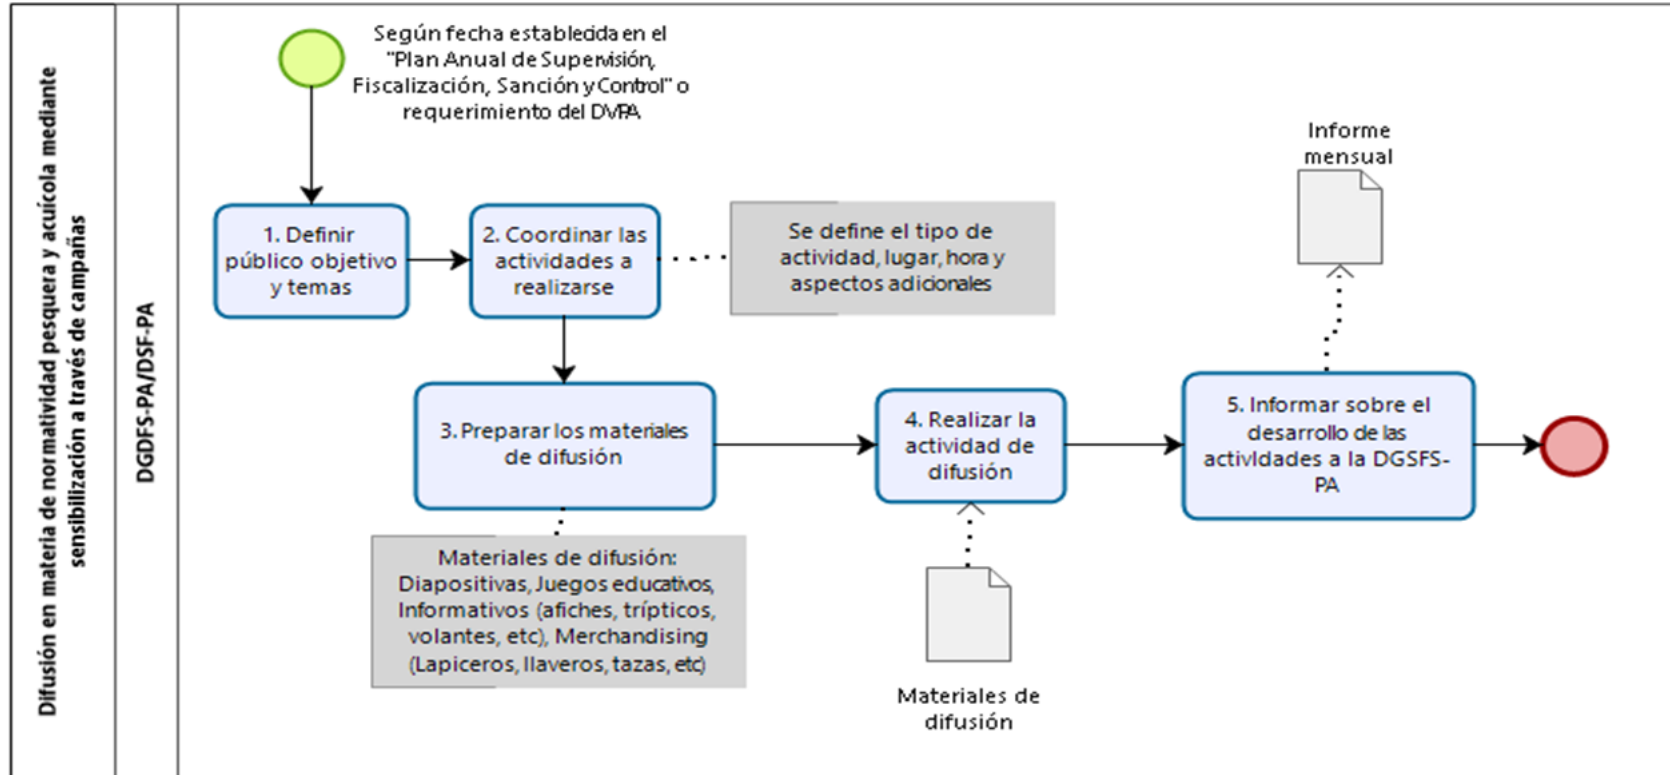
Difusión en materia de normatividad pesquera y acuícola mediante sensibilización a través de campañas

DGDFS-PA/DSF-PA

Según fecha establecida en el "Plan Anual de Supervisión, Fiscalización, Sanción y Control" o requerimiento del DVPA

1. Definir público objetivo y temas

2. Coordinar las actividades a realizarse

Se define el tipo de actividad, lugar, hora y aspectos adicionales

Informe mensual

3. Preparar los materiales de difusión

4. Realizar la actividad de difusión

5. Informar sobre el desarrollo de las actividades a la DGSFS-PA

Materiales de difusión: Diapositivas, Juegos educativos, Informativos (afiches, trípticos, volantes, etc), Merchandising (Lapiceros, llaveros, tazas, etc)

Materiales de difusión